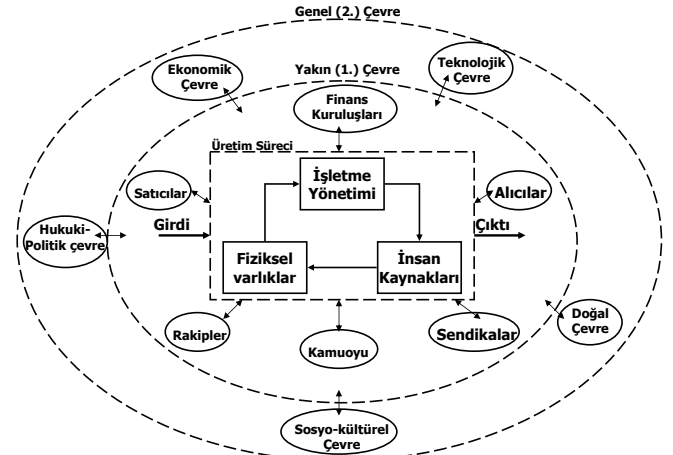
Genel (2.) Çevre

Ekonomik Çevre

Yakın (1.) Çevre

Teknolojik Çevre

Finans Kuruluşları

Üretim Süreci

Satıcılar

İşletme Yönetimi

Alıcılar

Hukuki-Politik çevre

Girdi

Çıktı

Fiziksel varlıklar

İnsan Kaynakları

Rakipler

Kamuoyu

Sendikalar

Doğal Çevre

Sosyo-kültürel Çevre